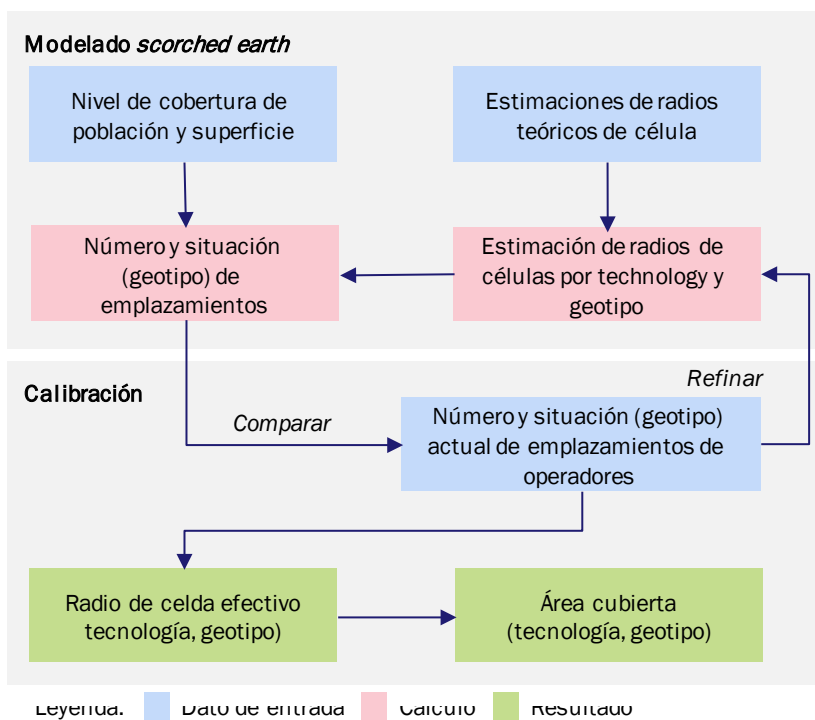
Modelado *scorched earth*

Nivel de cobertura de población y superficie

Estimaciones de radios teóricos de célula

Número y situación (geotipo) de emplazamientos

Estimación de radios de células por technology y geotipo

Calibración

Refinar

Comparar

Número y situación (geotipo) actual de emplazamientos de operadores

Radio de celda efectivo tecnología, geotipo)

Área cubierta (tecnología, geotipo)

Leyenda: Dato de entrada Cálculo Resultado